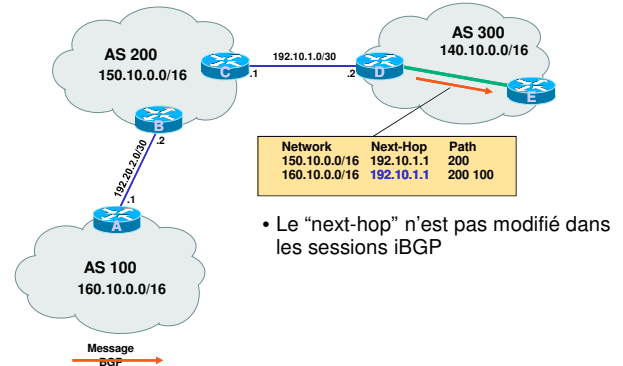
AS 200
150.10.0.0/16

192.10.1.0/30

AS 300
140.10.0.0/16

C .1
.2 D

E

B .2

192.20.2.0/30

.1 A

AS 100
160.10.0.0/16

| Network | Next-Hop | Path |
|---|---|---|
| 150.10.0.0/16 | 192.10.1.1 | 200 |
| 160.10.0.0/16 | 192.10.1.1 | 200 100 |

• Le “next-hop” n’est pas modifié dans les sessions iBGP

Message BGP